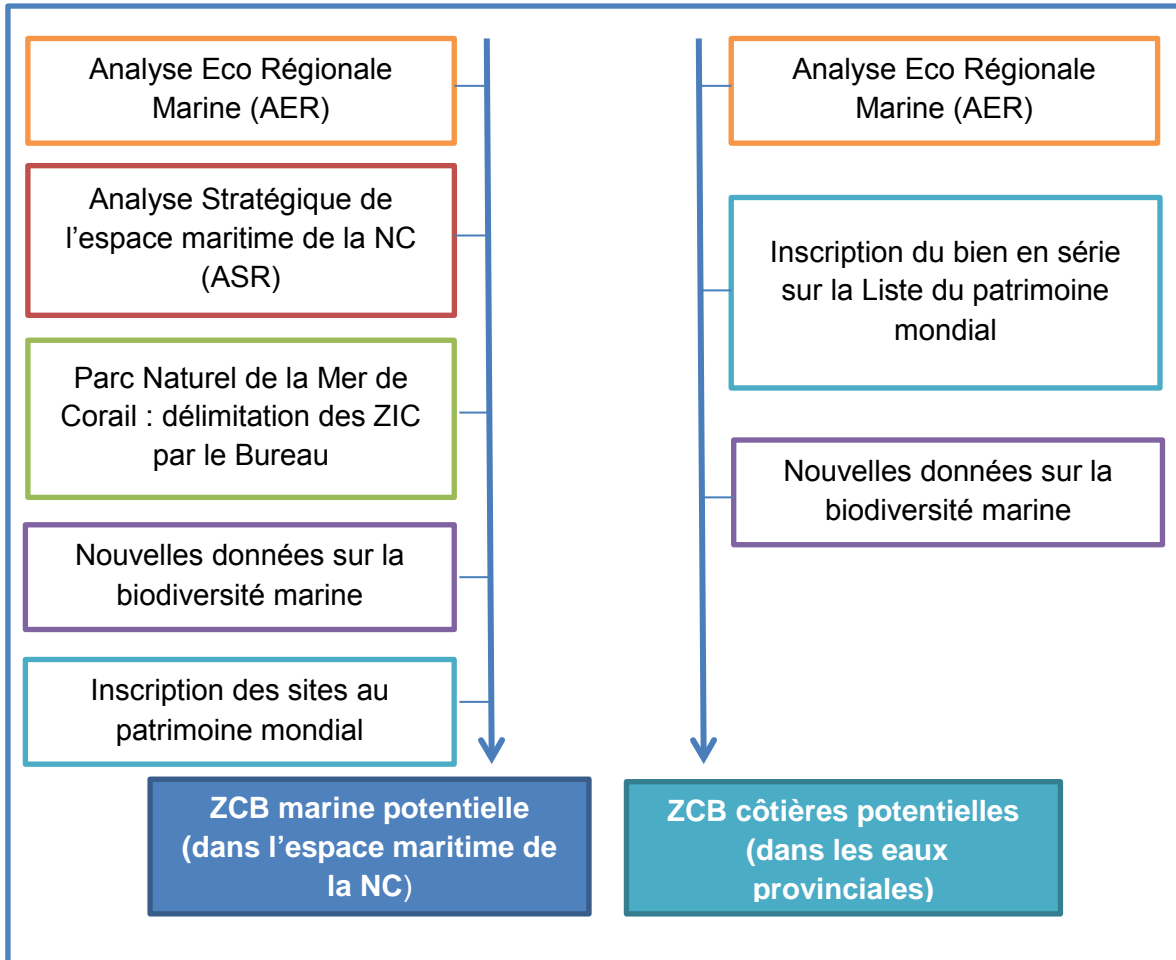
Analyse Eco Régionale Marine (AER)

Analyse Stratégique de l’espace maritime de la NC (ASR)

Parc Naturel de la Mer de Corail : délimitation des ZIC par le Bureau

Nouvelles données sur la biodiversité marine

Inscription des sites au patrimoine mondial

ZCB marine potentielle (dans l’espace maritime de la NC)

Analyse Eco Régionale Marine (AER)

Inscription du bien en série sur la Liste du patrimoine mondial

Nouvelles données sur la biodiversité marine

ZCB côtières potentielles (dans les eaux provinciales)